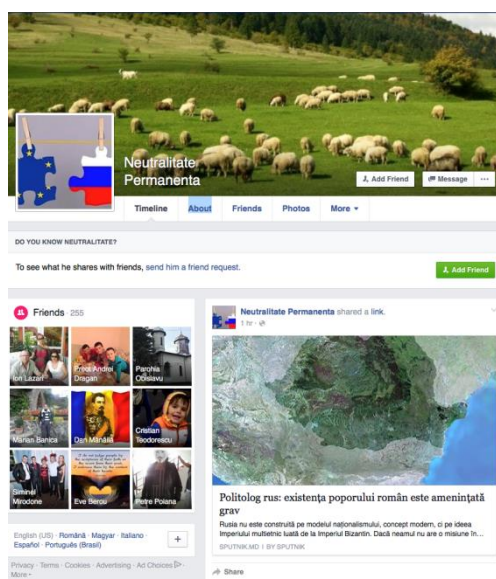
Neutralitate Permanenta

Add Friend
Message
...

Timeline
About
Friends
Photos
More

DO YOU KNOW NEUTRALITATE?

To see what he shares with friends, send him a friend request.

Add Friend

Friends 255

Ion Lazari
Preot Andrei Dragan
Parohia Obislavu
Marian Banica
Dan Manăilă
Cristian Teodorescu
Siminel Mirodone
Eve Berou
Petre Polana

English (US) · Română · Magyar · Italiano · Español · Português (Brasil)

+

Privacy · Terms · Cookies · Advertising · Ad Choices · More

Neutralitate Permanenta shared a link.
1 hr ·

Politolog rus: existența poporului român este amenințată grav

Rusia nu este construită pe modelul naționalismului, concept modern, ci pe ideea Imperiului multietnic luată de la Imperiul Bizantin. Dacă neamul nu are o misiune în...

SPUTNIK.MD | BY SPUTNIK

Share